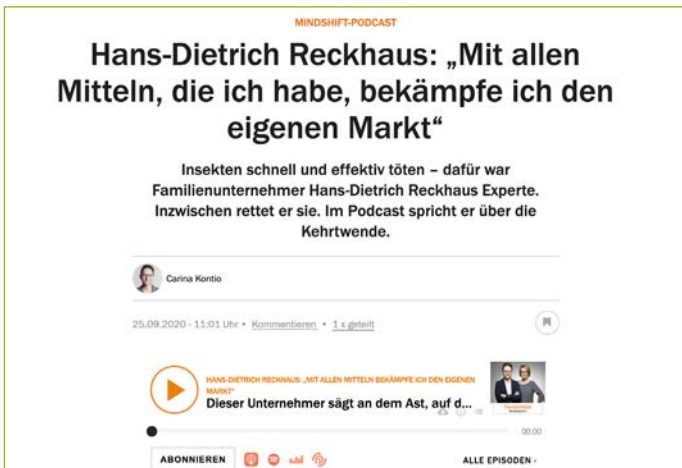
MINDSHIFT-PODCAST

Hans-Dietrich Reckhaus: „Mit allen Mitteln, die ich habe, bekämpfe ich den eigenen Markt“

Insekten schnell und effektiv töten – dafür war Familienunternehmer Hans-Dietrich Reckhaus Experte. Inzwischen rettet er sie. Im Podcast spricht er über die Kehrtwende.

Carina Kontio

25.09.2020 - 11:01 Uhr • Kommentieren • 1 x geteilt

HANS-DIETRICH RECKHAUS: „MIT ALLEN MITTELN BEKÄMPFE ICH DEN EIGENEN MARKT“

Dieser Unternehmer sägt an dem Ast, auf d...

00:00

ABONNIEREN

ALLE EPISODEN ›